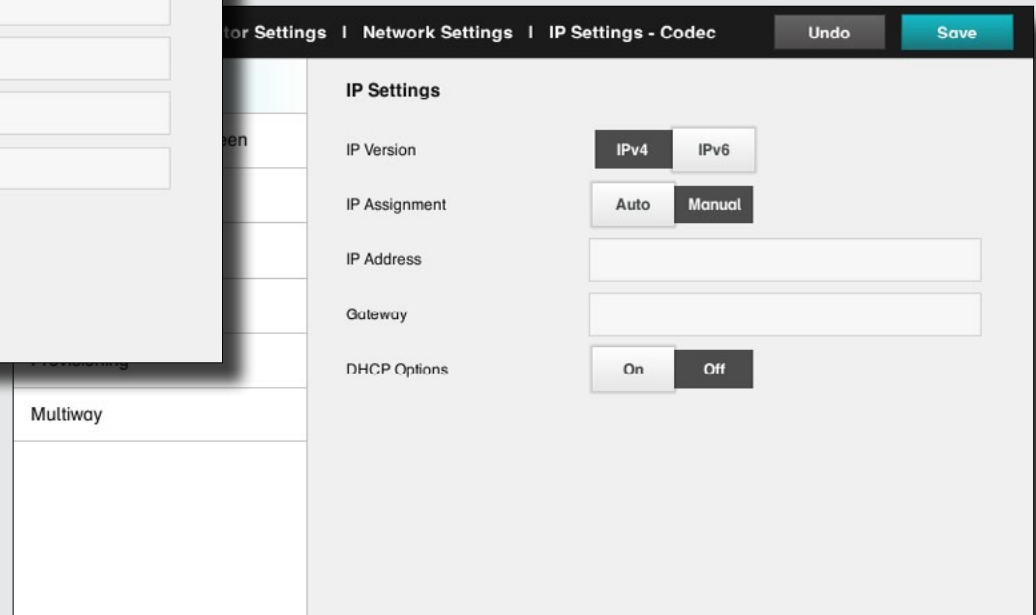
tor Settings | Network Settings | IP Settings - Codec

Undo

Save

een

Provisioning

Multiway

IP Settings

IP Version

IPv4

IPv6

IP Assignment

Auto

Manual

IP Address

Gateway

DHCP Options

On

Off